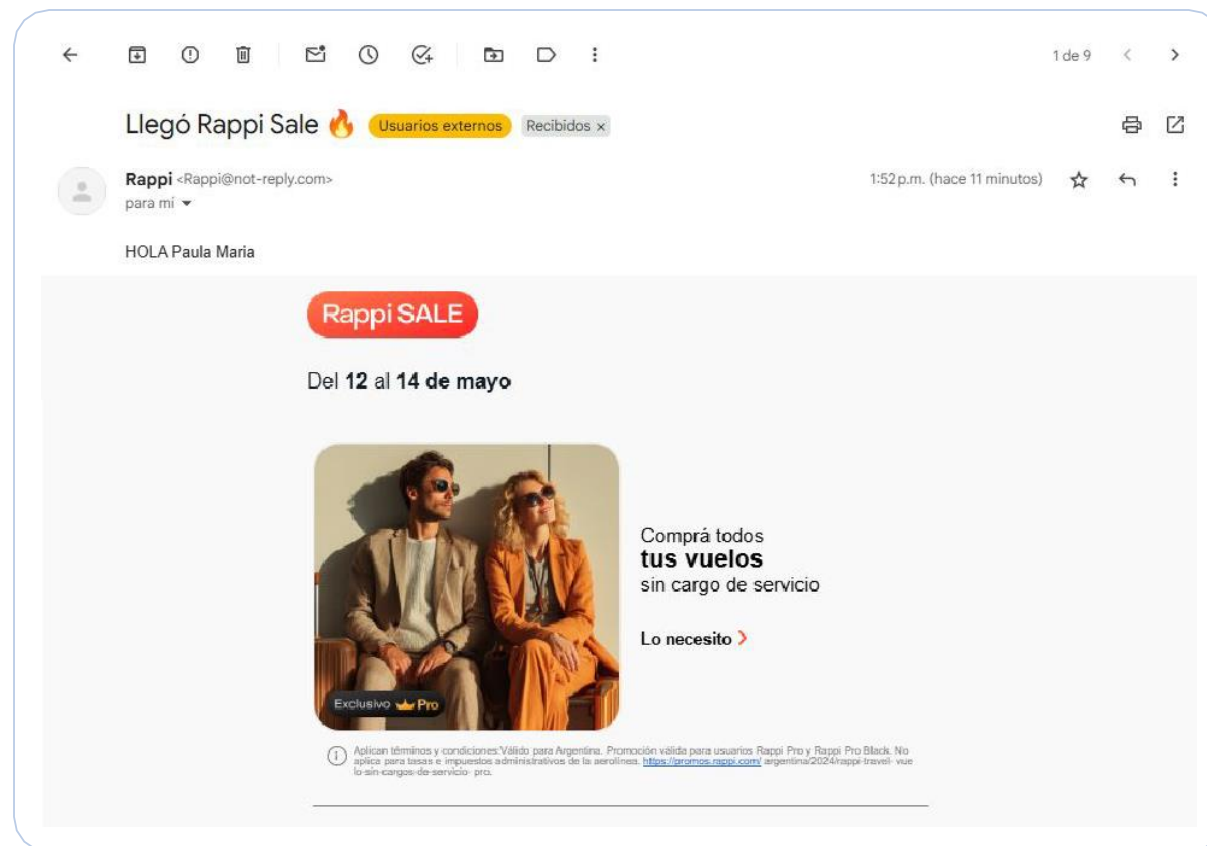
1 de 9

Llegó Rappi Sale 🔥 Usuarios externos Recibidos ×

Rappi <Rappi@not-reply.com>
para mí ▾

1:52 p.m. (hace 11 minutos)

HOLA Paula Maria

Rappi SALE

Del **12** al **14 de mayo**

Exclusivo Pro

Comprá todos
**tus vuelos**
sin cargo de servicio

**Lo necesito** ›

Aplican términos y condiciones:Válido para Argentina. Promoción válida para usuarios Rappi Pro y Rappi Pro Black. No aplica para tasas e impuestos administrativos de la aerolínea. https://promos.rappi.com/ argentina/2024/rappi-travel- vuelo-sin-cargos-de-servicio- pro.